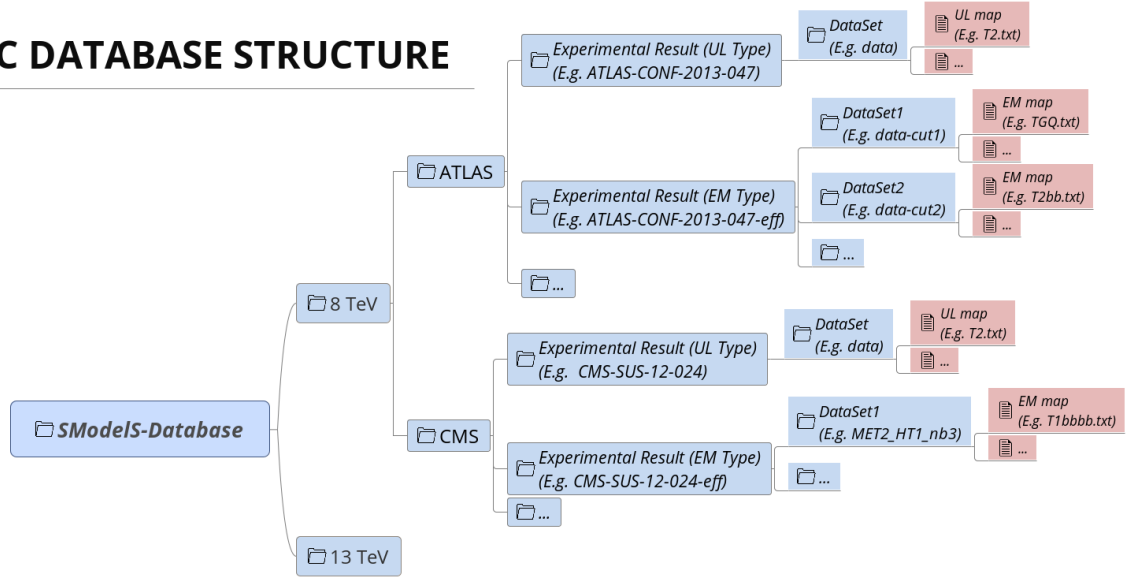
C DATABASE STRUCTURE

SModelS-Database

8 TeV

ATLAS

Experimental Result (UL Type)
(E.g. ATLAS-CONF-2013-047)

DataSet
(E.g. data)

UL map
(E.g. T2.txt)

...

Experimental Result (EM Type)
(E.g. ATLAS-CONF-2013-047-eff)

DataSet1
(E.g. data-cut1)

EM map
(E.g. TGQ.txt)

...

DataSet2
(E.g. data-cut2)

EM map
(E.g. T2bb.txt)

...

...

...

CMS

Experimental Result (UL Type)
(E.g. CMS-SUS-12-024)

DataSet
(E.g. data)

UL map
(E.g. T2.txt)

...

Experimental Result (EM Type)
(E.g. CMS-SUS-12-024-eff)

DataSet1
(E.g. MET2_HT1_nb3)

EM map
(E.g. T1bbbb.txt)

...

...

...

13 TeV